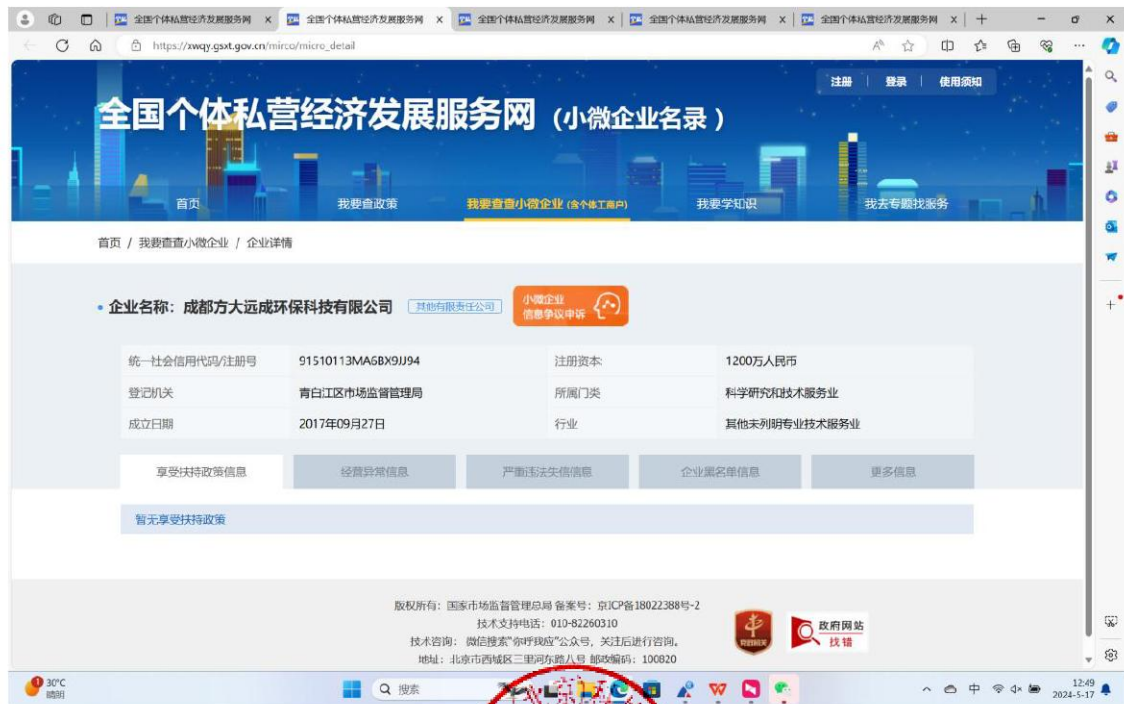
全国个体私营经济发展服务网 × 全国个体私营经济发展服务网 × 全国个体私营经济发展服务网 × 全国个体私营经济发展服务网 × 全国个体私营经济发展服务网 ×

https://xwqy.gsxt.gov.cn/mirco/micro_detail

注册 | 登录 | 使用须知

全国个体私营经济发展服务网（小微企业名录）

首页 我要查政策 我要查查小微企业（含个体工商户） 我要学知识 我去专题找服务

首页 / 我要查查小微企业 / 企业详情

• 企业名称：成都方大远成环保科技有限公司 其他有限责任公司 小微企业信息争议申诉

| 统一社会信用代码/注册号 | 91510113MA6BX9JJ94 | 注册资本 | 1200万人民币 |
|---|---|---|---|
| 登记机关 | 青白江区市场监督管理局 | 所属门类 | 科学研究和技术服务业 |
| 成立日期 | 2017年09月27日 | 行业 | 其他未列明专业技术服务业 |

享受扶持政策信息 经营异常信息 严重违法失信信息 企业黑名单信息 更多信息

暂无享受扶持政策

版权所有：国家市场监督管理总局 备案号：京ICP备18022388号-2
技术支持电话：010-82260310
技术咨询：微信搜索"你呼我应"公众号，关注后进行咨询。
地址：北京市西城区三里河东路八号 邮政编码：100820

政府网站 找错

30°C 晴朗 搜索 中 12:49 2024-5-17